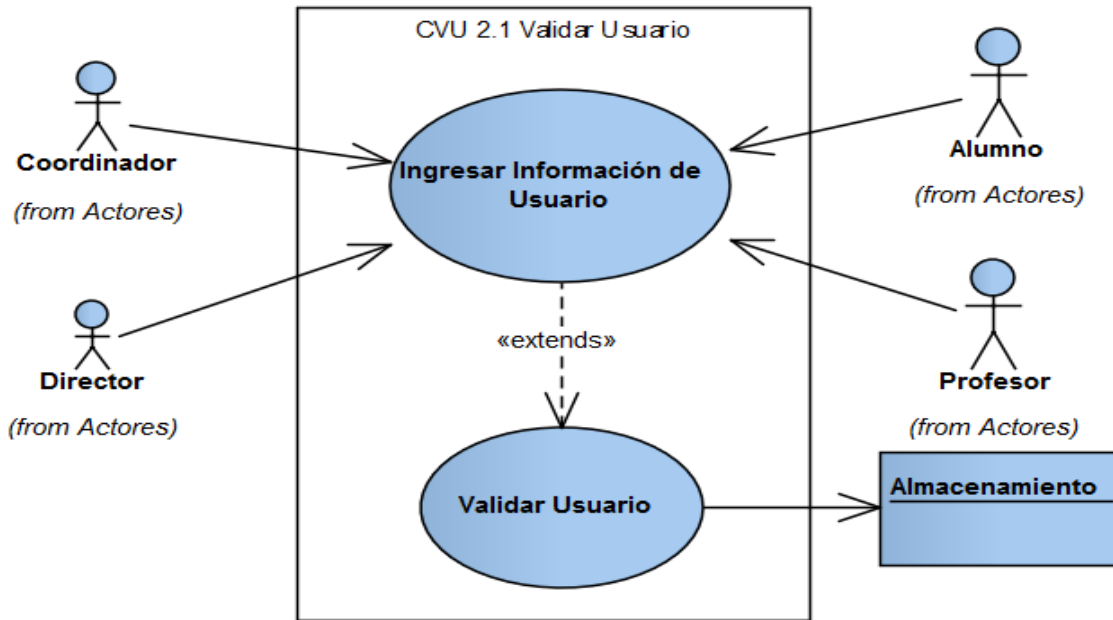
CVU 2.1 Validar Usuario

Coordinador
(from Actores)

Director
(from Actores)

Ingresar Información de Usuario

«extends»

Validar Usuario

Alumno
(from Actores)

Profesor
(from Actores)

Almacenamiento